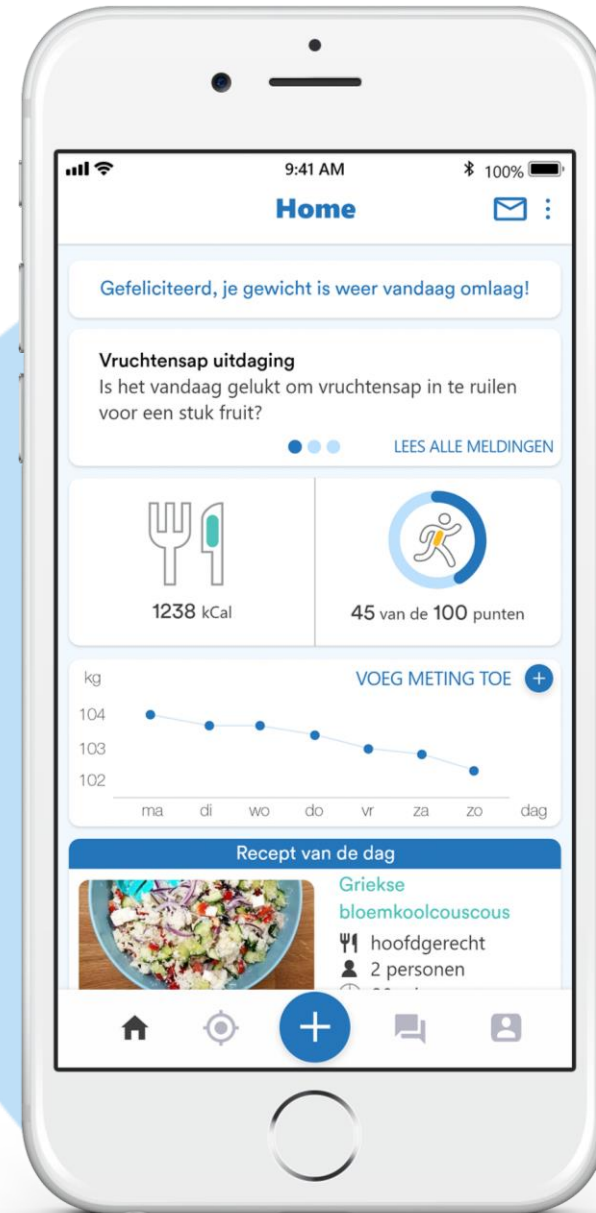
9:41 AM
100%

Home

Gefeliciteerd, je gewicht is weer vandaag omlaag!

Vruchtensap uitdaging
Is het vandaag gelukt om vruchtensap in te ruilen voor een stuk fruit?

LEES ALLE MELDINGEN

1238 kCal

45 van de 100 punten

kg
VOEG METING TOE
104
103
102
ma di wo do vr za zo dag

Recept van de dag
Griekse bloemkoolcouscous
hoofdgerecht
2 personen
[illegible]